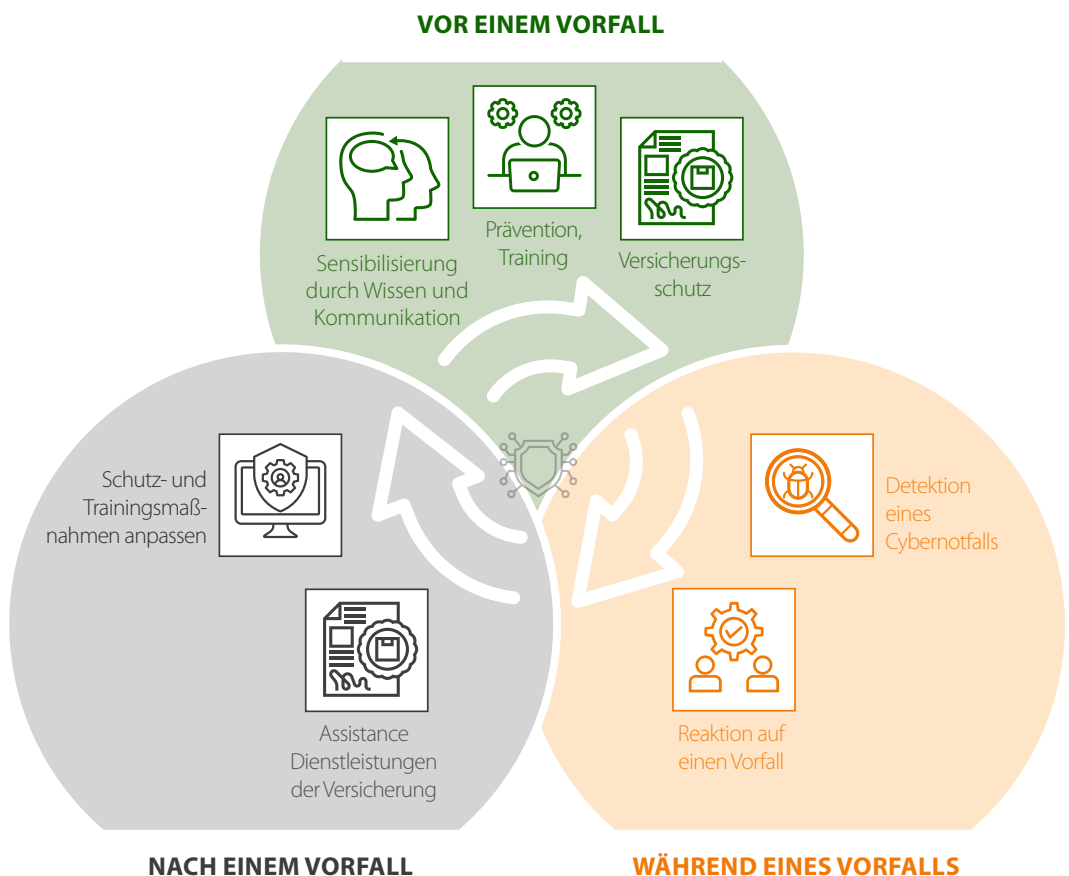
VOR EINEM VORFALL

Sensibilisierung durch Wissen und Kommunikation

Prävention, Training

Versicherungsschutz

Schutz- und Trainingsmaßnahmen anpassen

Assistance Dienstleistungen der Versicherung

Detektion eines Cybernotfalls

Reaktion auf einen Vorfall

NACH EINEM VORFALL

WÄHREND EINES VORFALLS